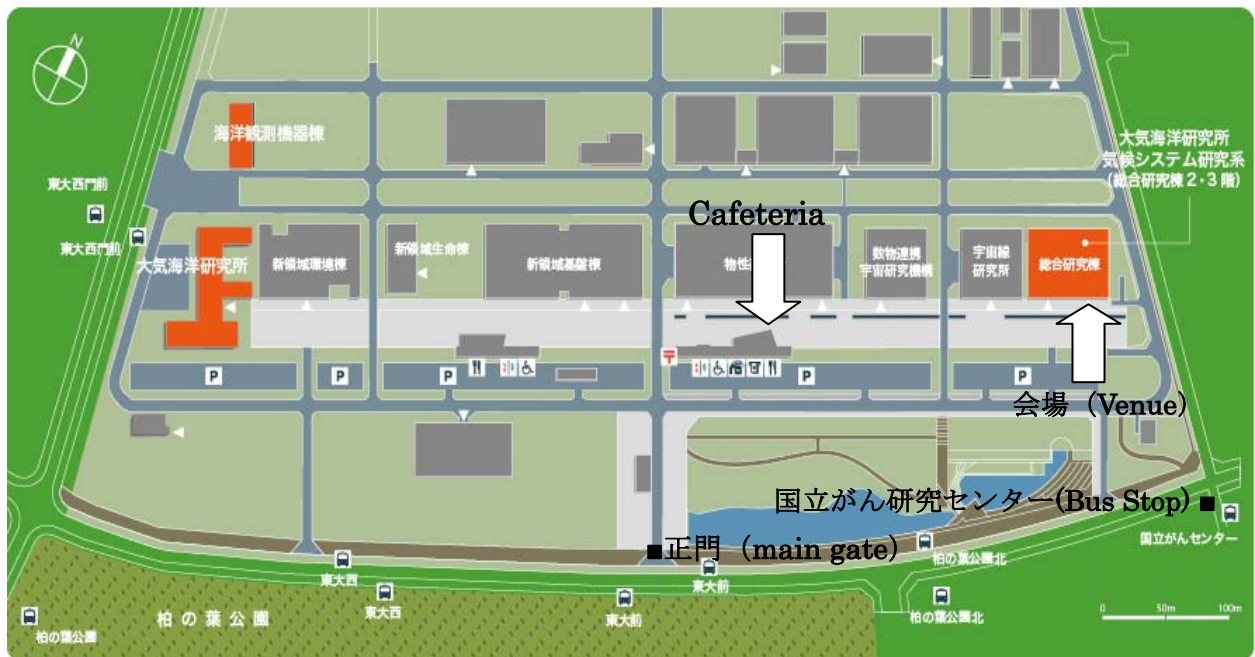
N

海洋観測機器棟

大気海洋研究所
気候システム研究系
（総合研究棟２・３階）

東大西門前

東大西門前

Cafeteria

大気海洋研究所

新領域環境棟

新領域生命棟

新領域基盤棟

物性

数物連携宇宙研究機構

宇宙線研究所

総合研究棟

P

P

P

P

P

会場（Venue）

国立がん研究センター(Bus Stop) ■

■正門（main gate）

国立がんセンター

柏の葉公園北

東大西

東大西

東大前

東大前

柏の葉公園

柏の葉公園

柏の葉公園北

0　50m　100m